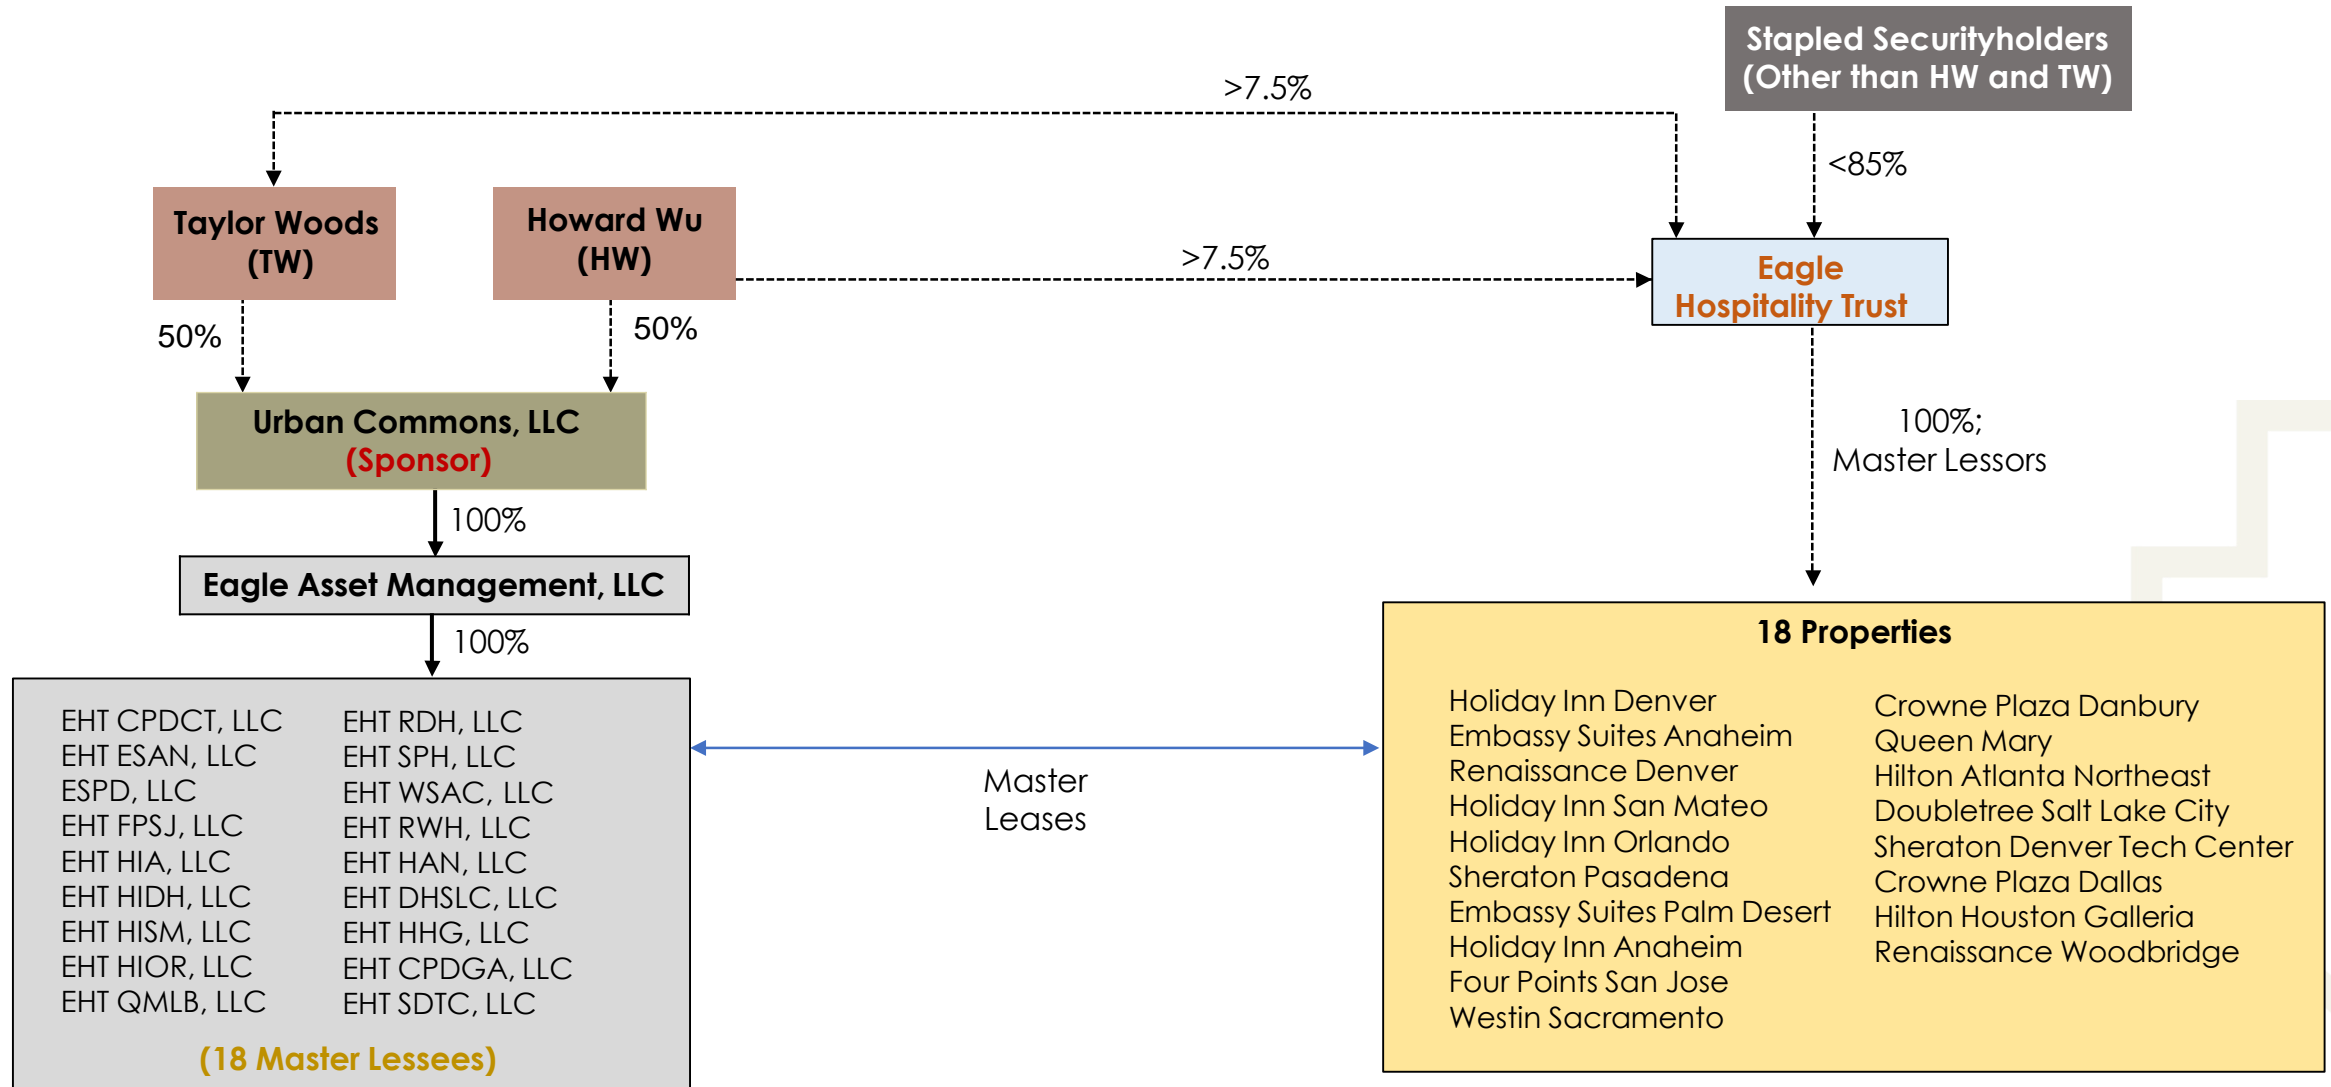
Stapled Securityholders (Other than HW and TW)

>7.5%

<85%

Taylor Woods (TW)

Howard Wu (HW)

>7.5%

Eagle Hospitality Trust

50%

50%

Urban Commons, LLC (Sponsor)

100%; Master Lessors

100%

Eagle Asset Management, LLC

100%

EHT CPDCT, LLC
EHT ESAN, LLC
ESPD, LLC
EHT FPSJ, LLC
EHT HIA, LLC
EHT HIDH, LLC
EHT HISM, LLC
EHT HIOR, LLC
EHT QMLB, LLC

EHT RDH, LLC
EHT SPH, LLC
EHT WSAC, LLC
EHT RWH, LLC
EHT HAN, LLC
EHT DHSLC, LLC
EHT HHG, LLC
EHT CPDGA, LLC
EHT SDTC, LLC

(18 Master Lessees)

Master Leases

18 Properties

Holiday Inn Denver
Embassy Suites Anaheim
Renaissance Denver
Holiday Inn San Mateo
Holiday Inn Orlando
Sheraton Pasadena
Embassy Suites Palm Desert
Holiday Inn Anaheim
Four Points San Jose
Westin Sacramento

Crowne Plaza Danbury
Queen Mary
Hilton Atlanta Northeast
Doubletree Salt Lake City
Sheraton Denver Tech Center
Crowne Plaza Dallas
Hilton Houston Galleria
Renaissance Woodbridge